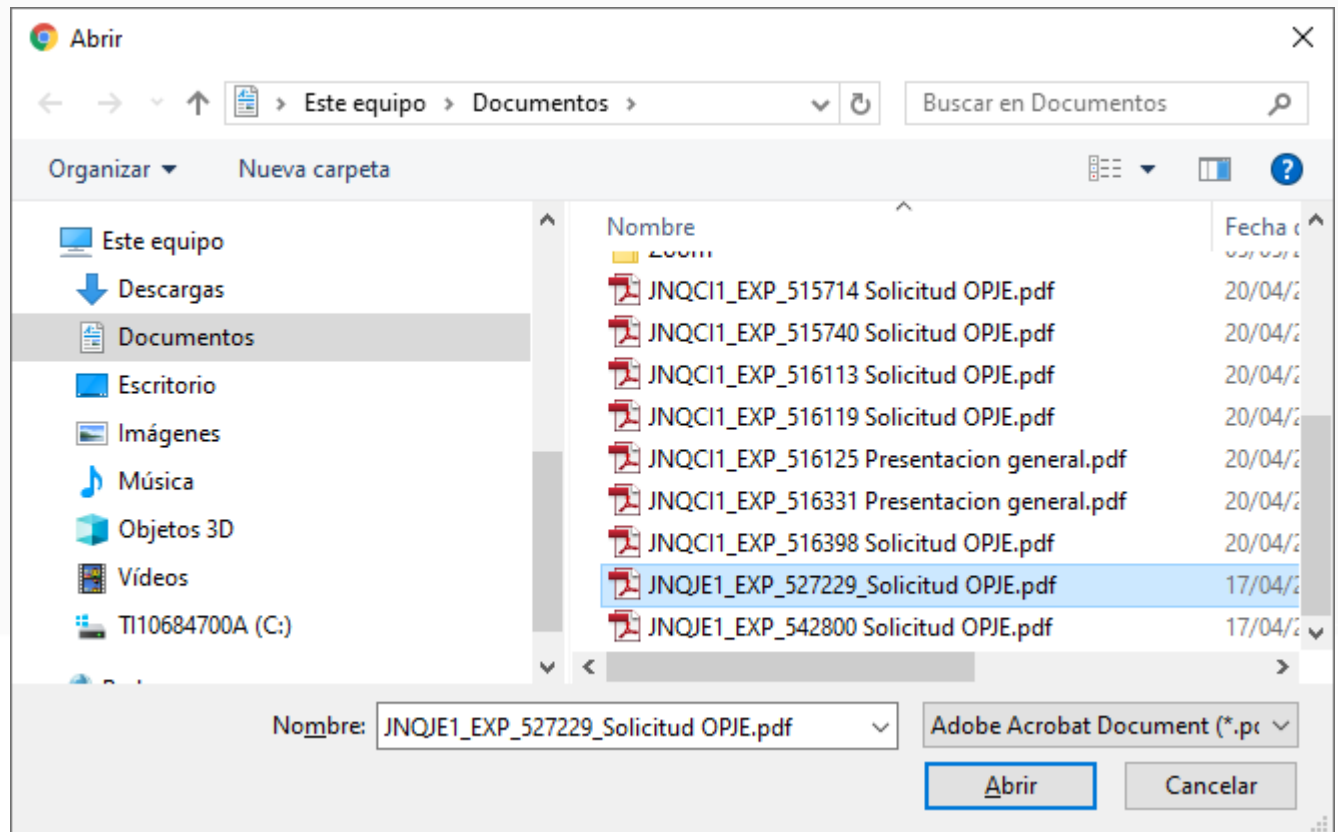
Abrir

Este equipo > Documentos >

Buscar en Documentos

Organizar ▾   Nueva carpeta

Este equipo
Descargas
Documentos
Escritorio
Imágenes
Música
Objetos 3D
Vídeos
TI10684700A (C:)
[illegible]

| Nombre | Fecha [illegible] |
|---|---|
| Zoom | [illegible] |
| JNQCI1_EXP_515714 Solicitud OPJE.pdf | 20/04/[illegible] |
| JNQCI1_EXP_515740 Solicitud OPJE.pdf | 20/04/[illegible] |
| JNQCI1_EXP_516113 Solicitud OPJE.pdf | 20/04/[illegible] |
| JNQCI1_EXP_516119 Solicitud OPJE.pdf | 20/04/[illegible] |
| JNQCI1_EXP_516125 Presentacion general.pdf | 20/04/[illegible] |
| JNQCI1_EXP_516331 Presentacion general.pdf | 20/04/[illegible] |
| JNQCI1_EXP_516398 Solicitud OPJE.pdf | 20/04/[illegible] |
| JNQJE1_EXP_527229_Solicitud OPJE.pdf | 17/04/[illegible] |
| JNQJE1_EXP_542800 Solicitud OPJE.pdf | 17/04/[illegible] |

Nombre: JNQJE1_EXP_527229_Solicitud OPJE.pdf

Adobe Acrobat Document (*.p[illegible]

Abrir   Cancelar